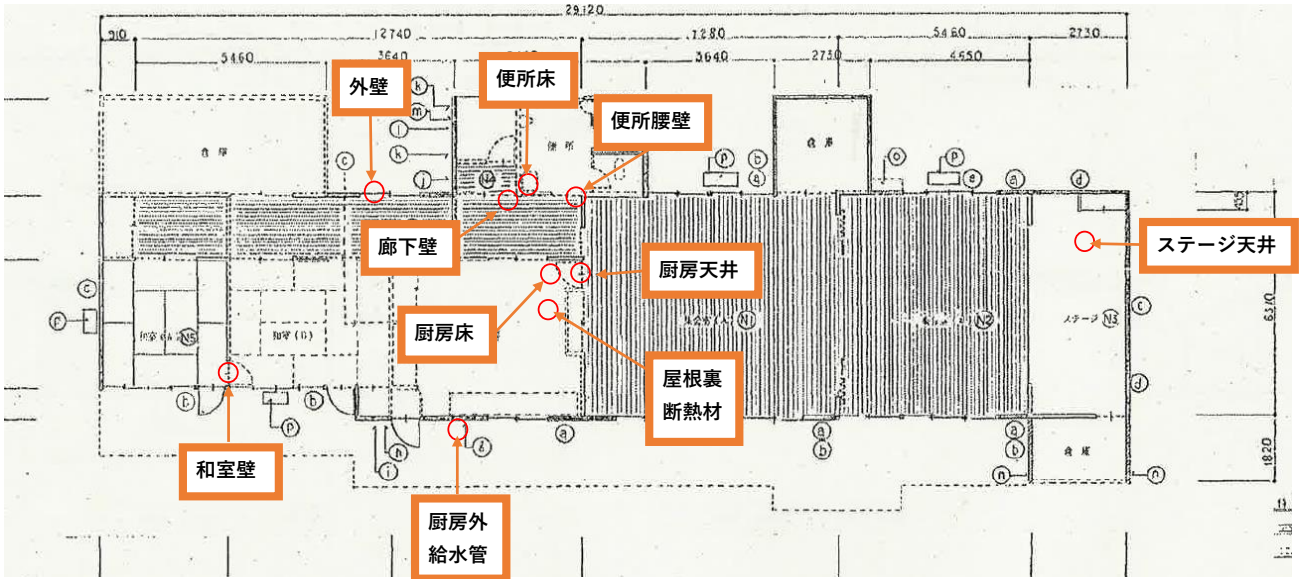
29,120
910
12740
1280
5460
2730
5460
3640
3640
2730
4550
外壁
便所床
便所腰壁
倉庫
便所
倉庫
ⓒ
ⓚ
ⓜ
ⓛ
ⓚ
ⓙ
ⓟ
ⓑ
ⓔ
ⓞ
ⓟ
ⓔ
ⓐ
ⓓ
廊下壁
厨房天井
ステージ天井
ⓒ
ⓕ
和室(A)
N5
和室(B)
厨房床
集会室(A)
N1
N2
ステージ
N3
ⓒ
6370
屋根裏
断熱材
ⓓ
ⓑ
ⓟ
ⓑ
ⓗ
ⓘ
ⓖ
ⓐ
ⓐ
ⓑ
ⓐ
ⓑ
ⓝ
倉庫
ⓝ
1820
和室壁
厨房外
給水管